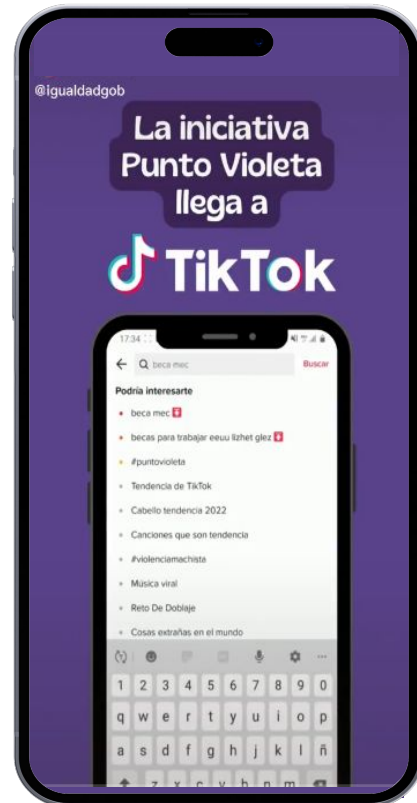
@igualdadgob

La iniciativa Punto Violeta llega a

TikTok

17:34

beca mec

Buscar

Podría interesarte

beca mec

becas para trabajar eeuu lizhet glez

#puntovioleta

Tendencia de TikTok

Cabello tendencia 2022

Canciones que son tendencia

#violenciamachista

Música viral

Reto De Doblaje

Cosas extrañas en el mundo

1 2 3 4 5 6 7 8 9 0

q w e r t y u i o p

a s d f g h j k l ñ

z x c v b n m